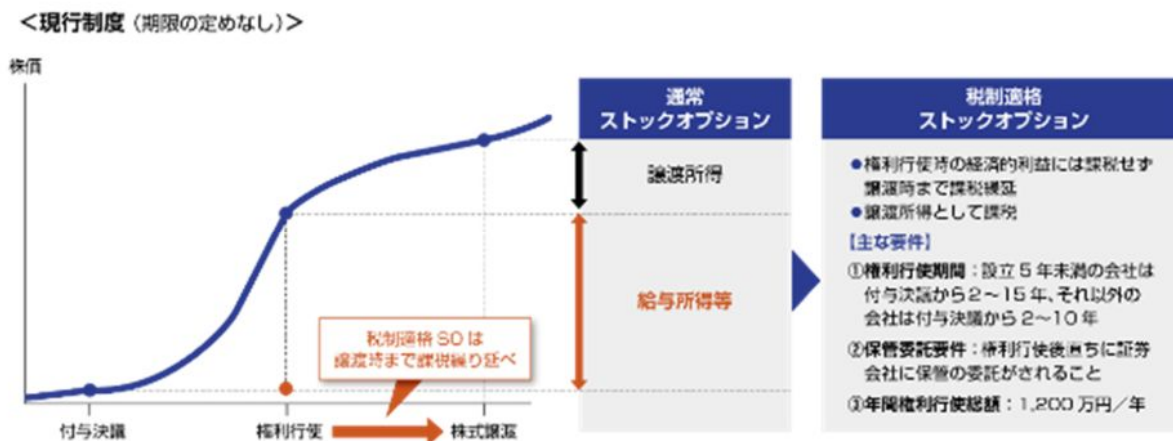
＜現行制度（期限の定めなし）＞

株価

税制適格SOは
譲渡時まで課税繰り延べ

付与決議

権利行使

株式譲渡

通常
ストックオプション

譲渡所得

給与所得等

税制適格
ストックオプション

●権利行使時の経済的利益には課税せず譲渡時まで課税繰延
●譲渡所得として課税

【主な要件】
①権利行使期間：設立５年未満の会社は付与決議から２～15年、それ以外の会社は付与決議から２～10年
②保管委託要件：権利行使後直ちに証券会社に保管の委託がされること
③年間権利行使総額：1,200万円／年